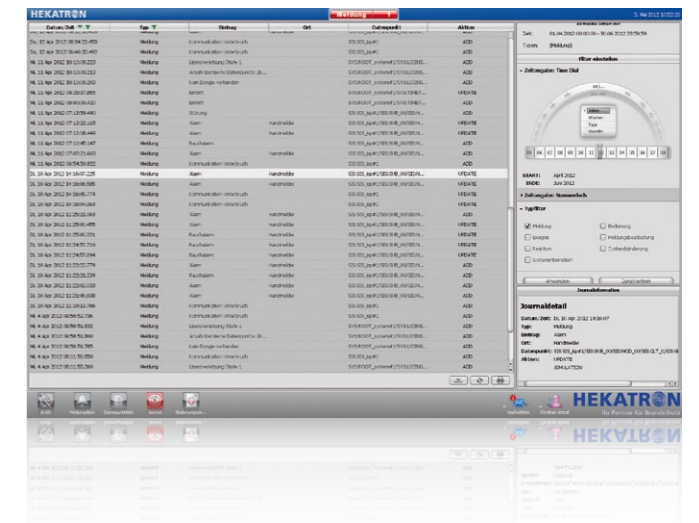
HEKATRON

Meldung

3. Mai 2012 10:53:31

| Datum, Zeit | Typ | Eintrag | Ort | Datenpunkt | Aktion |
|---|---|---|---|---|---|
| Do, 12 Apr 2012 08:34:33.459 | Meldung | Kommunikation Unterbruch | | SIS:SIS_Kp#1 | ADD |
| Do, 12 Apr 2012 08:40:30.492 | Meldung | Kommunikation Unterbruch | | SIS:SIS_Kp#1 | ADD |
| Mi, 11 Apr 2012 18:13:09.223 | Meldung | Überschreitung Stufe 1 | | SYS:ROOT_system#1/SYS:SIS/ZENS... | ADD |
| Mi, 11 Apr 2012 18:13:09.212 | Meldung | Anzahl Geänderte Datenpunkte üb... | | SYS:ROOT_system#1/SYS:SIS/ZENS... | ADD |
| Mi, 11 Apr 2012 18:13:09.202 | Meldung | Änderungen vorhanden | | SYS:ROOT_system#1/SYS:SIS/ZENS... | ADD |
| Mi, 11 Apr 2012 08:28:37.850 | Meldung | Betrieb | | SYS:ROOT_system#1/SYS:SIS/ZENT... | UPDATE |
| Mi, 11 Apr 2012 08:00:00.420 | Meldung | Betrieb | | SYS:ROOT_system#1/SYS:SIS/ZENT... | ADD |
| Mi, 11 Apr 2012 07:13:58.460 | Meldung | Störung | | SYS:ROOT_system#1/SYS:SIS/ZENS... | ADD |
| Mi, 11 Apr 2012 07:13:32.115 | Meldung | Alarm | Handmelder | SIS:SIS_Kp#1/SEG:MB_INV/SEG:N... | UPDATE |
| Mi, 11 Apr 2012 07:13:38.449 | Meldung | Alarm | Handmelder | SIS:SIS_Kp#1/SEG:MB_INV/SEG:N... | ADD |
| Mi, 11 Apr 2012 07:10:45.167 | Meldung | Rauchalarm | | SIS:SIS_Kp#1/SEG:MB_INV/SEG:N... | ADD |
| Mi, 11 Apr 2012 07:07:21.663 | Meldung | Alarm | Handmelder | SIS:SIS_Kp#1/SEG:MB_INV/SEG:N... | ADD |
| Mi, 11 Apr 2012 06:54:59.822 | Meldung | Kommunikation Unterbruch | | SIS:SIS_Kp#1 | ADD |
| Di, 10 Apr 2012 14:16:07.225 | Meldung | Alarm | Handmelder | SIS:SIS_Kp#1/SEG:MB_INV/SEG:N... | UPDATE |
| Di, 10 Apr 2012 14:16:08.595 | Meldung | Alarm | Handmelder | SIS:SIS_Kp#1/SEG:MB_INV/SEG:N... | ADD |
| Di, 10 Apr 2012 14:16:05.774 | Meldung | Kommunikation Unterbruch | | SIS:SIS_Kp#1 | UPDATE |
| Di, 10 Apr 2012 14:16:04.063 | Meldung | Kommunikation Unterbruch | | SIS:SIS_Kp#1 | ADD |
| Di, 10 Apr 2012 11:25:22.063 | Meldung | Alarm | Handmelder | SIS:SIS_Kp#1/SEG:MB_INV/SEG:N... | UPDATE |
| Di, 10 Apr 2012 11:25:03.455 | Meldung | Alarm | Handmelder | SIS:SIS_Kp#1/SEG:MB_INV/SEG:N... | ADD |
| Di, 10 Apr 2012 11:25:01.231 | Meldung | Rauchalarm | | SIS:SIS_Kp#1/SEG:MB_INV/SEG:N... | UPDATE |
| Di, 10 Apr 2012 11:24:57.714 | Meldung | Alarm | Handmelder | SIS:SIS_Kp#1/SEG:MB_INV/SEG:N... | UPDATE |
| Di, 10 Apr 2012 11:24:57.084 | Meldung | Rauchalarm | | SIS:SIS_Kp#1/SEG:MB_INV/SEG:N... | ADD |
| Di, 10 Apr 2012 11:23:25.779 | Meldung | Alarm | Handmelder | SIS:SIS_Kp#1/SEG:MB_INV/SEG:N... | UPDATE |
| Di, 10 Apr 2012 11:23:26.234 | Meldung | Alarm | Handmelder | SIS:SIS_Kp#1/SEG:MB_INV/SEG:N... | ADD |
| Di, 10 Apr 2012 11:23:02.033 | Meldung | Alarm | Handmelder | SIS:SIS_Kp#1/SEG:MB_INV/SEG:N... | UPDATE |
| Di, 10 Apr 2012 11:21:45.638 | Meldung | Alarm | Handmelder | SIS:SIS_Kp#1/SEG:MB_INV/SEG:N... | ADD |
| Di, 10 Apr 2012 11:19:12.796 | Meldung | Kommunikation Unterbruch | | SIS:SIS_Kp#1 | ADD |
| Mi, 4 Apr 2012 06:56:52.796 | Meldung | Kommunikation Unterbruch | | SIS:SIS_Kp#1 | ADD |
| Mi, 4 Apr 2012 06:56:51.832 | Meldung | Überschreitung Stufe 1 | | SYS:ROOT_system#1/SYS:SIS/ZENS... | ADD |
| Mi, 4 Apr 2012 06:56:51.805 | Meldung | Anzahl Geänderte Datenpunkte üb... | | SYS:ROOT_system#1/SYS:SIS/ZENS... | ADD |
| Mi, 4 Apr 2012 06:56:51.785 | Meldung | Änderungen vorhanden | | SYS:ROOT_system#1/SYS:SIS/ZENS... | ADD |
| Mi, 4 Apr 2012 06:11:50.856 | Meldung | Kommunikation Unterbruch | | SIS:SIS_Kp#1 | ADD |
| Mi, 4 Apr 2012 06:11:55.266 | Meldung | Überschreitung Stufe 1 | | SYS:ROOT_system#1/SYS:SIS/ZENS... | ADD |

Zeit: 01.04.2012 00:00:00 - 30.06.2012 23:59:59
Typen: [Meldung]

Filter einstellen

Zeitangabe: Time Dial

Jahre
Monate
Wochen
Tage
Stunden

03 04 05 06 07 08 09 10 11 12 13 14 15 16 17 18

START: April 2012
ENDE: Juni 2012

Zeitangabe: Nummerisch

Typfilter
Meldung
Bedienung
Ereignis
Meldungsbearbeitung
Funktion
Zustandsänderung
Instrumentierungen

Anwenden
Zurücksetzen

Journalinformation

Journaldetail
Datum, Zeit: Di, 10 Apr 2012 14:16:07
Typ: Meldung
Eintrag: Alarm
Ort: Handmelder
Datenpunkt: SIS:SIS_Kp#1/SEG:MB_INV/SEG:N...
Aktion: UPDATE
(SIMULATION)

Grafik
Meldungen
Datenpunkte
Journal
Bedienungen

HEKATRON
Ihr Partner für Brandschutz